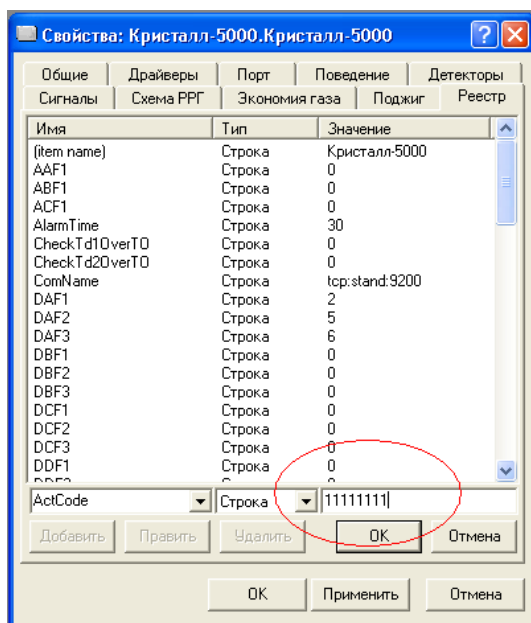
Свойства: Кристалл-5000.Кристалл-5000

Общие | Драйверы | Порт | Поведение | Детекторы
Сигналы | Схема РРГ | Экономия газа | Поджиг | Реестр

| Имя | Тип | Значение |
|---|---|---|
| (item name) | Строка | Кристалл-5000 |
| AAF1 | Строка | 0 |
| ABF1 | Строка | 0 |
| ACF1 | Строка | 0 |
| AlarmTime | Строка | 30 |
| CheckTd1OverTO | Строка | 0 |
| CheckTd2OverTO | Строка | 0 |
| ComName | Строка | tcp:stand:9200 |
| DAF1 | Строка | 2 |
| DAF2 | Строка | 5 |
| DAF3 | Строка | 6 |
| DBF1 | Строка | 0 |
| DBF2 | Строка | 0 |
| DBF3 | Строка | 0 |
| DCF1 | Строка | 0 |
| DCF2 | Строка | 0 |
| DCF3 | Строка | 0 |
| DDF1 | Строка | 0 |

ActCode | Строка | 11111111

Добавить | Править | Удалить | OK | Отмена

OK | Применить | Отмена